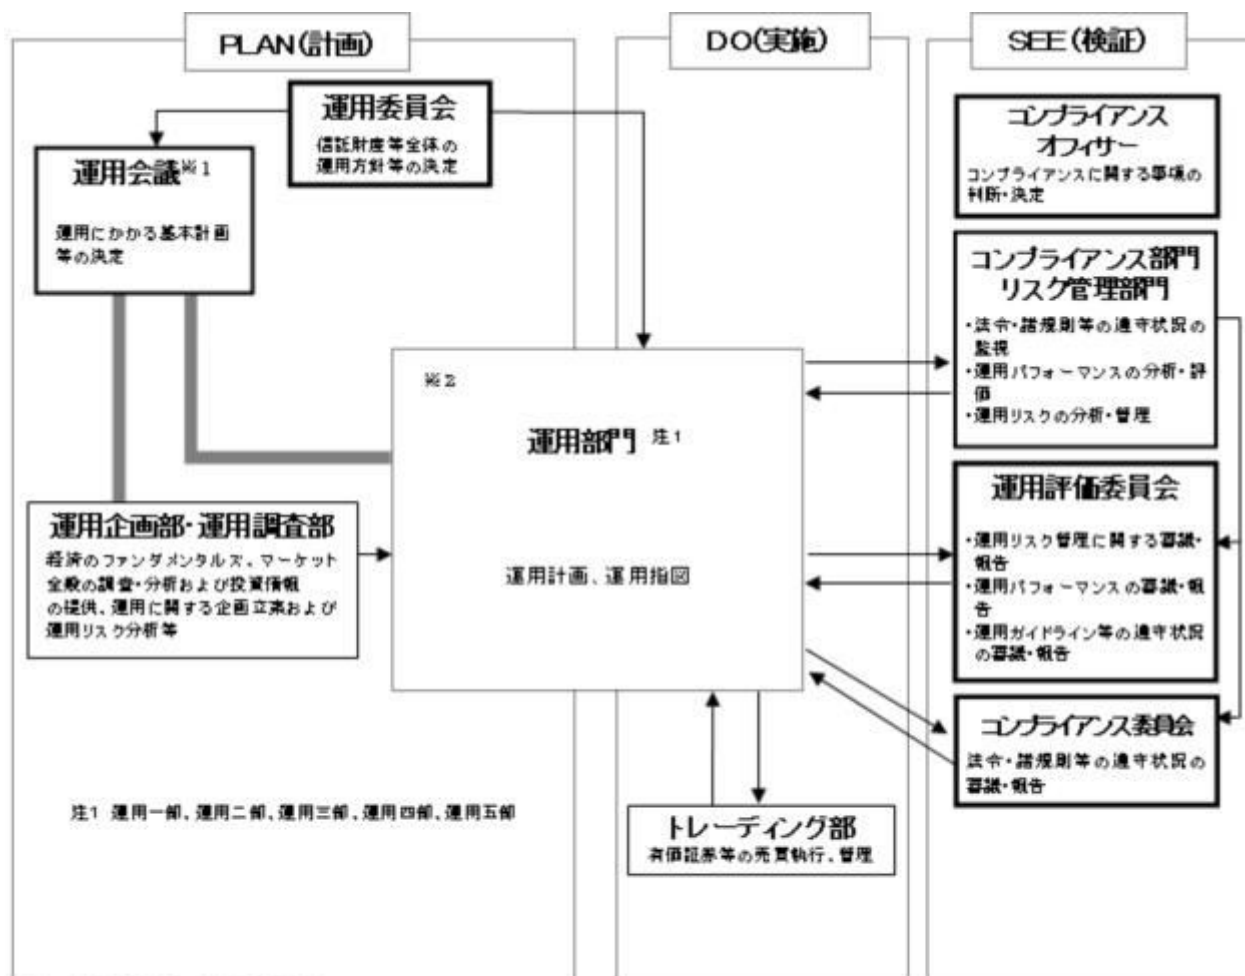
PLAN(計画)

DO(実施)

SEE(検証)

運用委員会
信託財産等全体の運用方針等の決定

運用会議※1
運用にかかる基本計画等の決定

運用企画部・運用調査部
経済のファンダメンタルズ、マーケット全般の調査・分析および投資情報の提供、運用に関する企画立案および運用リスク分析等

※2
運用部門 注1
運用計画、運用指図

注1 運用一部、運用二部、運用三部、運用四部、運用五部

トレーディング部
有価証券等の売買執行、管理

コンプライアンスオフィサー
コンプライアンスに関する事項の判断・決定

コンプライアンス部門
リスク管理部門
・法令・諸規則等の遵守状況の監視
・運用パフォーマンスの分析・評価
・運用リスクの分析・管理

運用評価委員会
・運用リスク管理に関する審議・報告
・運用パフォーマンスの審議・報告
・運用ガイドライン等の遵守状況の審議・報告

コンプライアンス委員会
法令・諸規則等の遵守状況の審議・報告